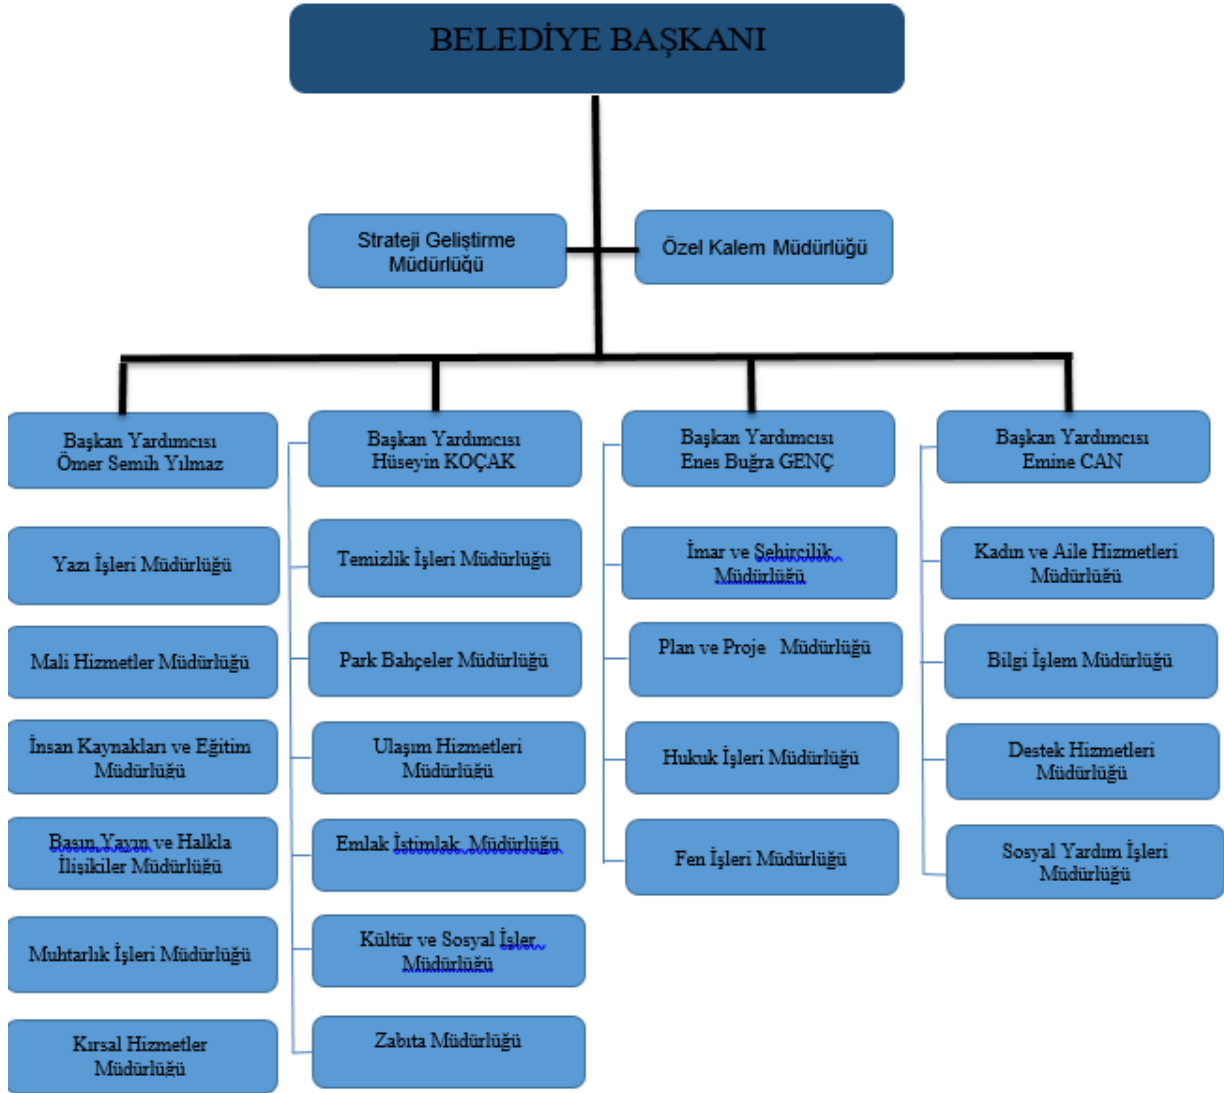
BELEDİYE BAŞKANI

Strateji Geliştirme Müdürlüğü

Özel Kalem Müdürlüğü

Başkan Yardımcısı Ömer Semih Yılmaz

Yazı İşleri Müdürlüğü

Mali Hizmetler Müdürlüğü

İnsan Kaynakları ve Eğitim Müdürlüğü

Basın Yayın ve Halkla İlişikiler Müdürlüğü

Muhtarlık İşleri Müdürlüğü

Kırsal Hizmetler Müdürlüğü

Başkan Yardımcısı Hüseyin KOÇAK

Temizlik İşleri Müdürlüğü

Park Bahçeler Müdürlüğü

Ulaşım Hizmetleri Müdürlüğü

Emlak İstimlak Müdürlüğü

Kültür ve Sosyal İşler Müdürlüğü

Zabıta Müdürlüğü

Başkan Yardımcısı Enes Buğra GENÇ

İmar ve Şehircilik Müdürlüğü

Plan ve Proje Müdürlüğü

Hukuk İşleri Müdürlüğü

Fen İşleri Müdürlüğü

Başkan Yardımcısı Emine CAN

Kadın ve Aile Hizmetleri Müdürlüğü

Bilgi İşlem Müdürlüğü

Destek Hizmetleri Müdürlüğü

Sosyal Yardım İşleri Müdürlüğü